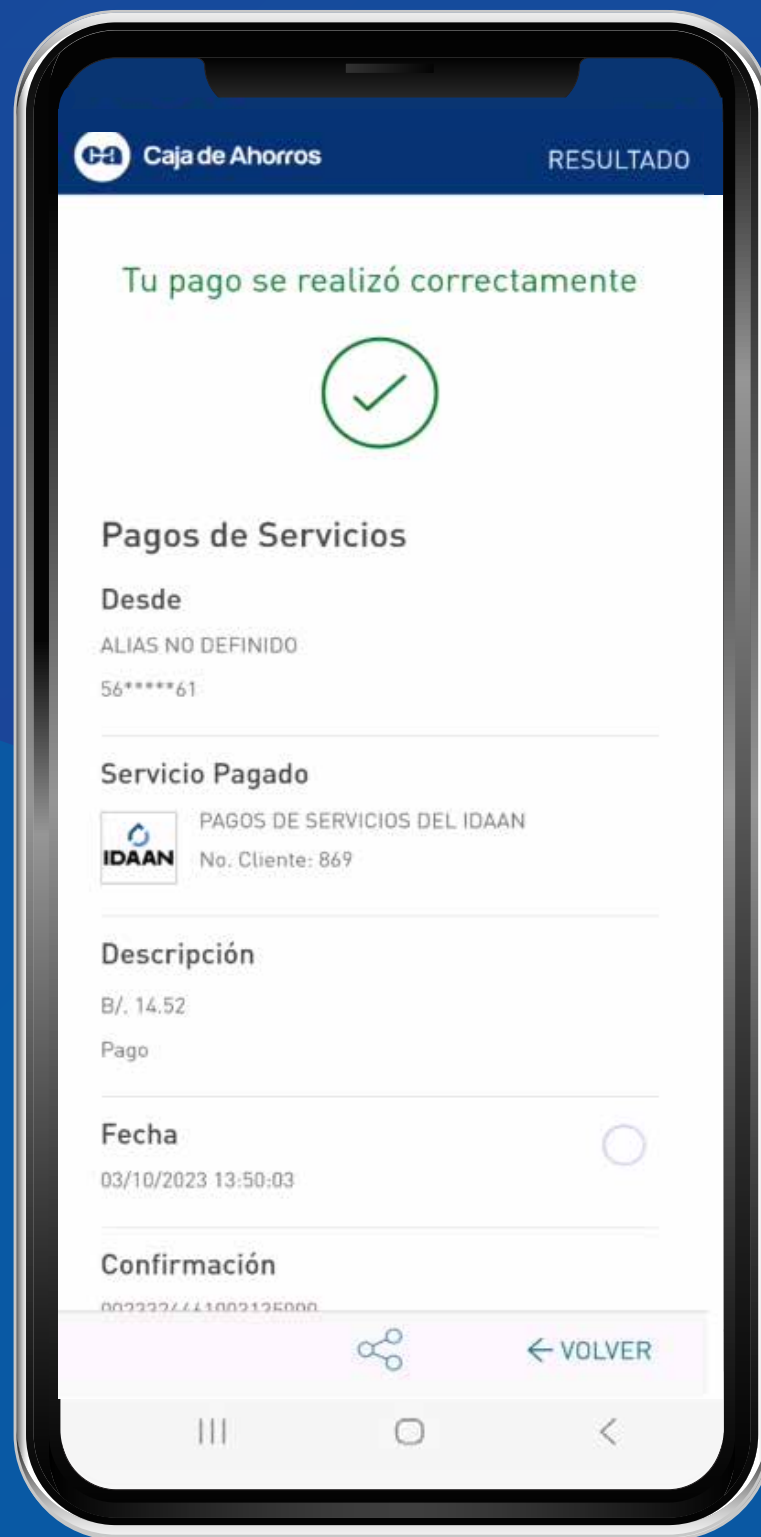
ca Caja de Ahorros

RESULTADO

Tu pago se realizó correctamente

Pagos de Servicios

Desde

ALIAS NO DEFINIDO

56*****61

Servicio Pagado

IDAAN

PAGOS DE SERVICIOS DEL IDAAN

No. Cliente: 869

Descripción

B/. 14.52

Pago

Fecha

03/10/2023 13:50:03

Confirmación

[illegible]

← VOLVER